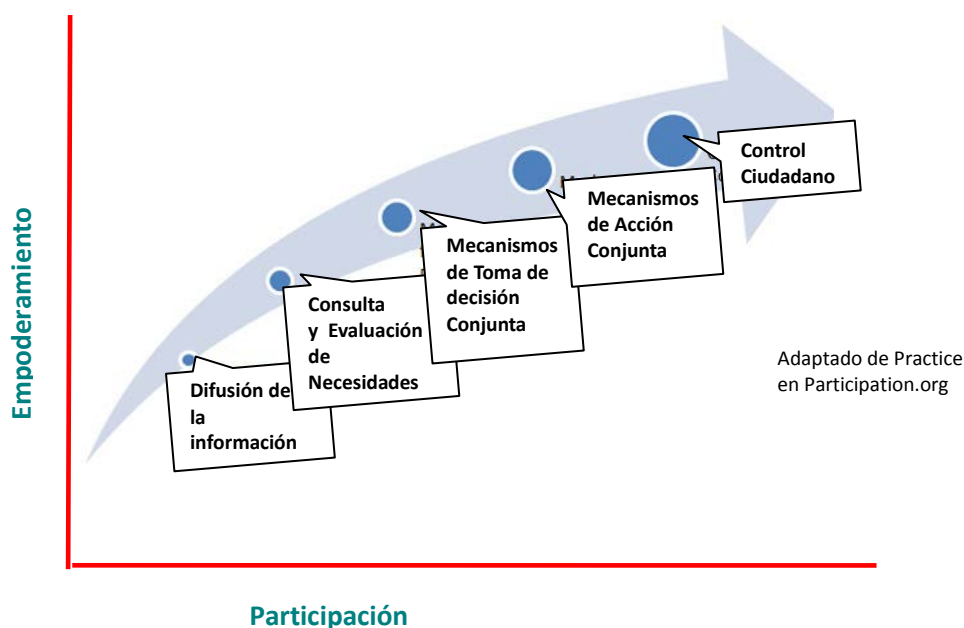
Empoderamiento

Control Ciudadano

Mecanismos de Acción Conjunta

Mecanismos de Toma de decisión Conjunta

Consulta y Evaluación de Necesidades

Difusión de la información

Adaptado de Practice en Participation.org

Participación